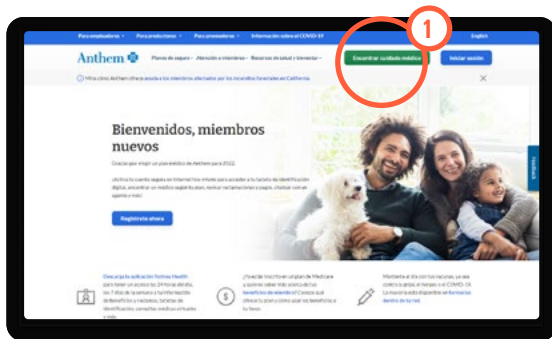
Para empleadores ˅ Para productores ˅ Para proveedores ˅ Información sobre el COVID-19 English

Anthem

Planes de seguro ˅ Atención a miembros ˅ Recursos de salud y bienestar ˅

1

Encontrar cuidado médico

Iniciar sesión

Mira cómo Anthem ofrece ayuda a los miembros afectados por los incendios forestales en California

Bienvenidos, miembros nuevos

Gracias por elegir un plan médico de Anthem para 2022.

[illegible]

Registrarse ahora

Feedback

Descarga la aplicación Sydney Health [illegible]

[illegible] beneficios de miembro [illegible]

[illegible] formulario dentro de tu red